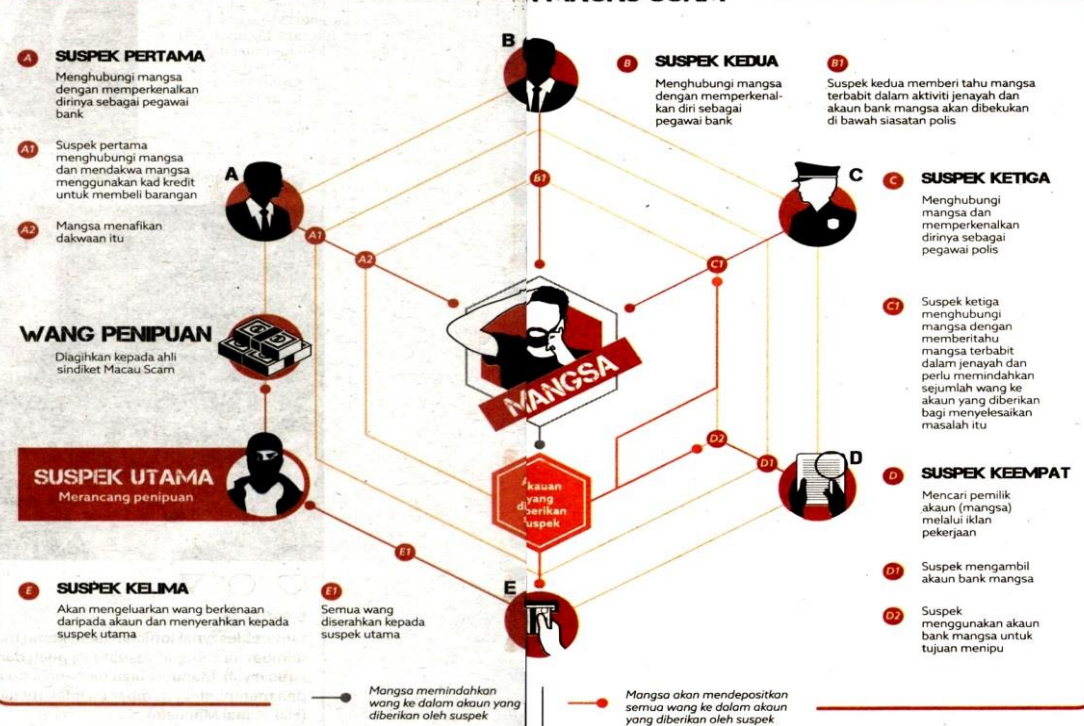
A SUSPEK PERTAMA
Menghubungi mangsa dengan memperkenalkan dirinya sebagai pegawai bank

A1 Suspek pertama menghubungi mangsa dan mendakwa mangsa menggunakan kad kredit untuk membeli barangan

A2 Mangsa menafikan dakwaan itu

A

WANG PENIPUAN
Diagihkan kepada ahli sindiket Macau Scam

SUSPEK UTAMA
Merancang penipuan

B

B SUSPEK KEDUA
Menghubungi mangsa dengan memperkenalkan diri sebagai pegawai bank

B1 Suspek kedua memberi tahu mangsa terbabit dalam aktiviti jenayah dan akaun bank mangsa akan dibekukan di bawah siasatan polis

C

C SUSPEK KETIGA
Menghubungi mangsa dan memperkenalkan dirinya sebagai pegawai polis

C1 Suspek ketiga menghubungi mangsa dengan memberitahu mangsa terbabit dalam jenayah dan perlu memindahkan sejumlah wang ke akaun yang diberikan bagi menyelesaikan masalah itu

A1 A2 B1 C1 D2 D1 E1

MANGSA

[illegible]kauan yang d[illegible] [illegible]erikan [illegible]uspek

D

D SUSPEK KEEMPAT
Mencari pemilik akaun (mangsa) melalui iklan pekerjaan

D1 Suspek mengambil akaun bank mangsa

D2 Suspek menggunakan akaun bank mangsa untuk tujuan menipu

E

E SUSPEK KELIMA
Akan mengeluarkan wang berkenaan daripada akaun dan menyerahkan kepada suspek utama

E1 Semua wang diserahkan kepada suspek utama

Mangsa memindahkan wang ke dalam akaun yang diberikan oleh suspek

Mangsa akan mendepositkan semua wang ke dalam akaun yang diberikan oleh suspek